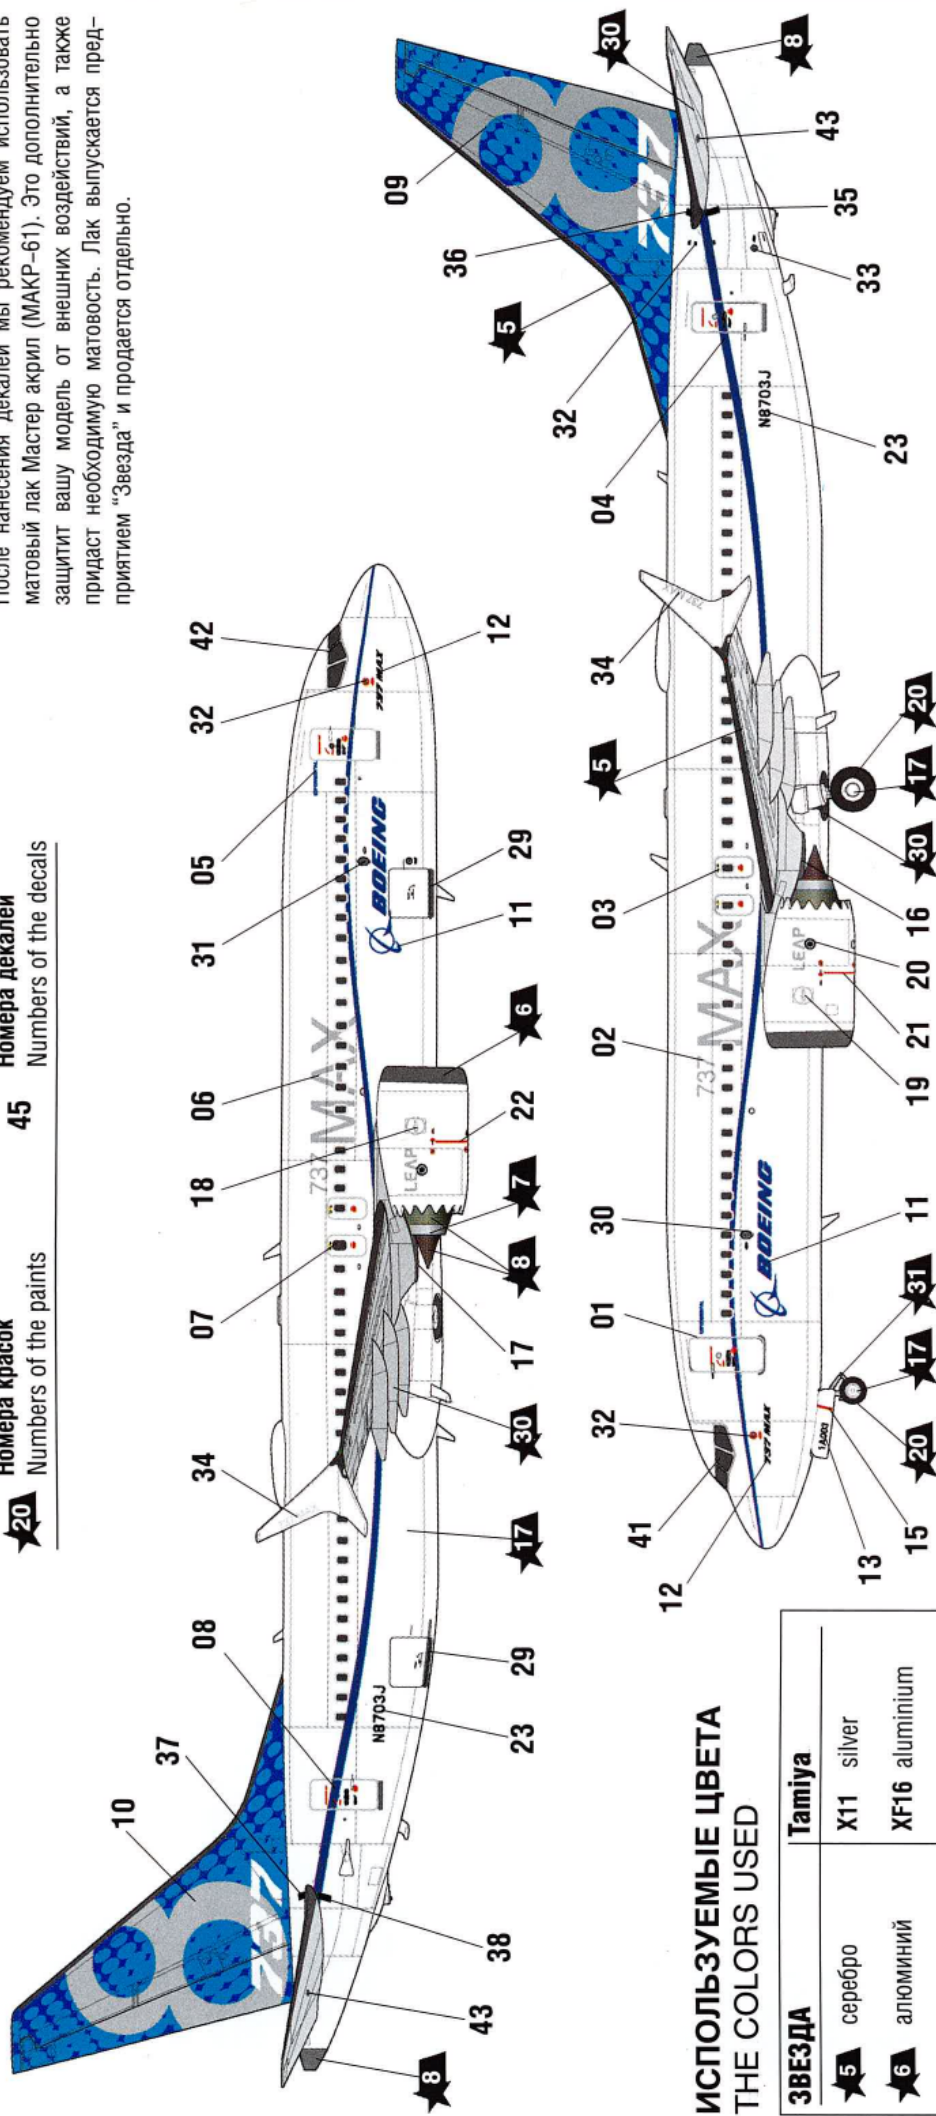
После нанесения декалей мы рекомендуем использовать матовый лак Мастер акрил (МАКР-61). Это дополнительно защитит вашу модель от внешних воздействий, а также придаст необходимую матовость. Лак выпускается предприятием "Звезда" и продается отдельно.

20 Номера красок
Numbers of the paints

45 Номера декалей
Numbers of the decals

10 37 08 34 07 18 06 31 05 32 42
8 43 38 23 29 17 30 17 8 7 6 11 29 12

ИСПОЛЬЗУЕМЫЕ ЦВЕТА
THE COLORS USED

| ЗВЕЗДА | Tamiya |
|---|---|
| 5 серебро | X11 silver |
| 6 алюминий | XF16 aluminium |

09 36 5 32 04 34 5 03 02 30 01 32 41 12 13 15
20 17 31 11 19 21 20 16 30 17 20 23 33 35 43 8 30

N8703J
BOEING
737 MAX
LEAP
737